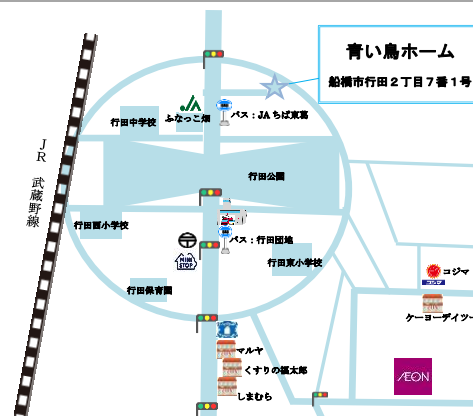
青い鳥ホーム

船橋市行田２丁目７番１号

JR 武蔵野線

JA

ふなっこ畑

行田中学校

バス：JAちば東葛

行田公園

行田西小学校

バス：行田団地

MINI STOP

行田東小学校

行田保育園

コジマ

ケーヨーデイツー

マルヤ

くすりの福太郎

しまむら

AEON